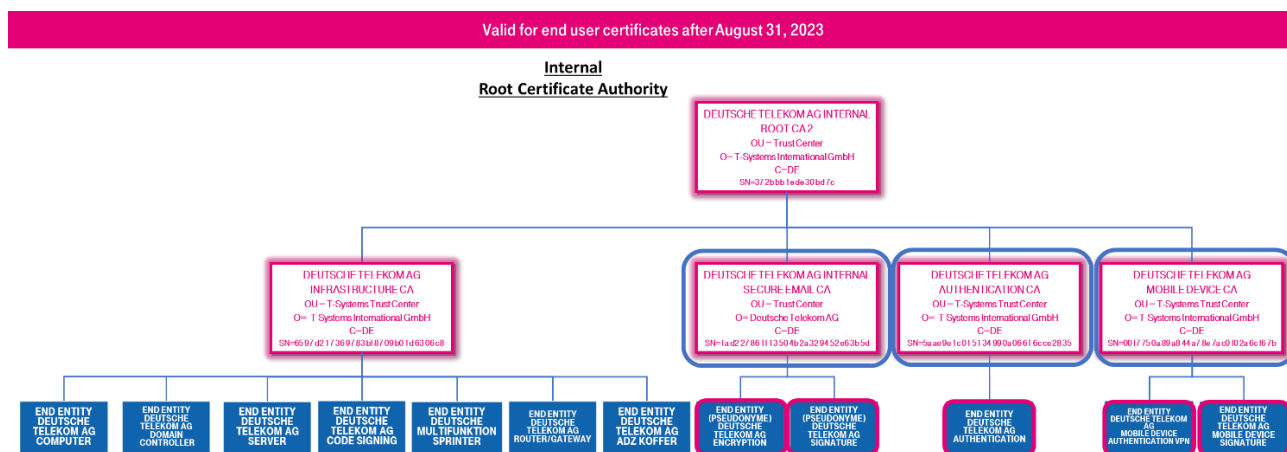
Valid for end user certificates after August 31, 2023

Internal
Root Certificate Authority

DEUTSCHE TELEKOM AG INTERNAL ROOT CA 2
OU = Trust Center
O = T-Systems International GmbH
C=DE
SN=372bbb1ede30bd7c

DEUTSCHE TELEKOM AG INFRASTRUCTURE CA
OU = T-Systems Trust Center
O= T-Systems International GmbH
C=DE
SN=6597d217369783bf8709b01d6306c8

DEUTSCHE TELEKOM AG INTERNAL SECURE EMAIL CA
OU = Trust Center
O= Deutsche Telekom AG
C=DE
SN=1ad2278611135 04b2a329452e63b5d

DEUTSCHE TELEKOM AG AUTHENTICATION CA
OU = T-Systems Trust Center
O= T-Systems International GmbH
C=DE
SN=5aae9e1c01513 4990a06616cce2835

DEUTSCHE TELEKOM AG MOBILE DEVICE CA
OU = T-Systems Trust Center
O= T-Systems International GmbH
C=DE
SN=0017750a89a844a78e7ac0f02a6cf67b

END ENTITY DEUTSCHE TELEKOM AG COMPUTER

END ENTITY DEUTSCHE TELEKOM AG DOMAIN CONTROLLER

END ENTITY DEUTSCHE TELEKOM AG SERVER

END ENTITY DEUTSCHE TELEKOM AG CODE SIGNING

END ENTITY DEUTSCHE MULTIFUNKTION SPRINTER

END ENTITY DEUTSCHE TELEKOM AG ROUTER/GATEWAY

END ENTITY DEUTSCHE TELEKOM AG ADZ KOFFER

END ENTITY (PSEUDONYME) DEUTSCHE TELEKOM AG ENCRYPTION

END ENTITY (PSEUDONYME) DEUTSCHE TELEKOM AG SIGNATURE

END ENTITY DEUTSCHE TELEKOM AG AUTHENTICATION

END ENTITY DEUTSCHE TELEKOM AG MOBILE DEVICE AUTHENTICATION VPN

END ENTITY DEUTSCHE TELEKOM AG MOBILE DEVICE SIGNATURE